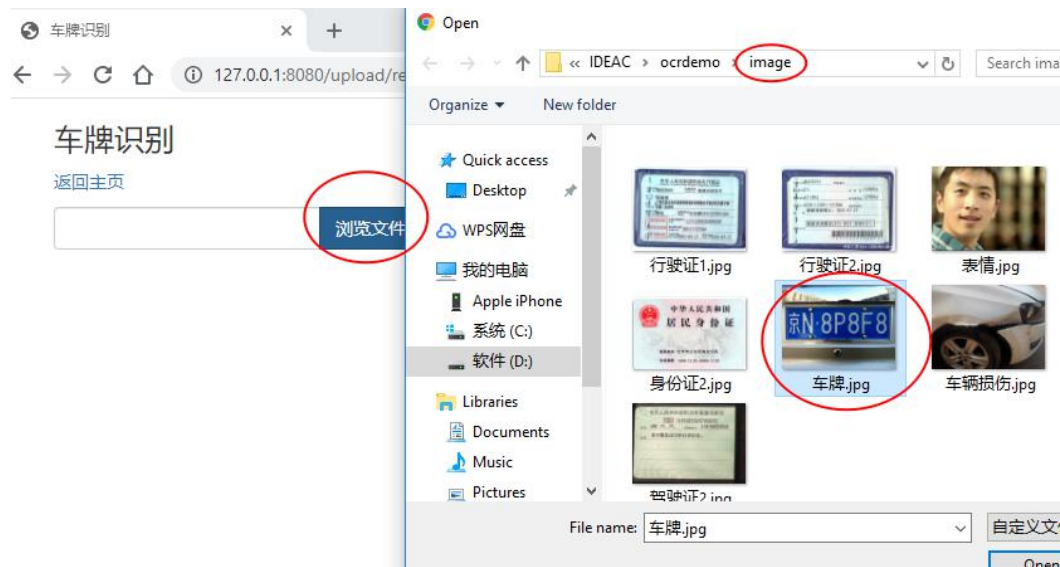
车牌识别 ×  +

127.0.0.1:8080/upload/re

车牌识别
返回主页
浏览文件

Open
« IDEAC › ocrdemo › image
Search ima
Organize ▾  New folder

Quick access
Desktop
WPS网盘
我的电脑
Apple iPhone
系统 (C:)
软件 (D:)
Libraries
Documents
Music
Pictures

行驶证1.jpg
行驶证2.jpg
表情.jpg
中华人民共和国 居民身份证
身份证2.jpg
京N·8P8F8
车牌.jpg
车辆损伤.jpg
驾驶证2.jpg

File name: 车牌.jpg
自定义文
Open